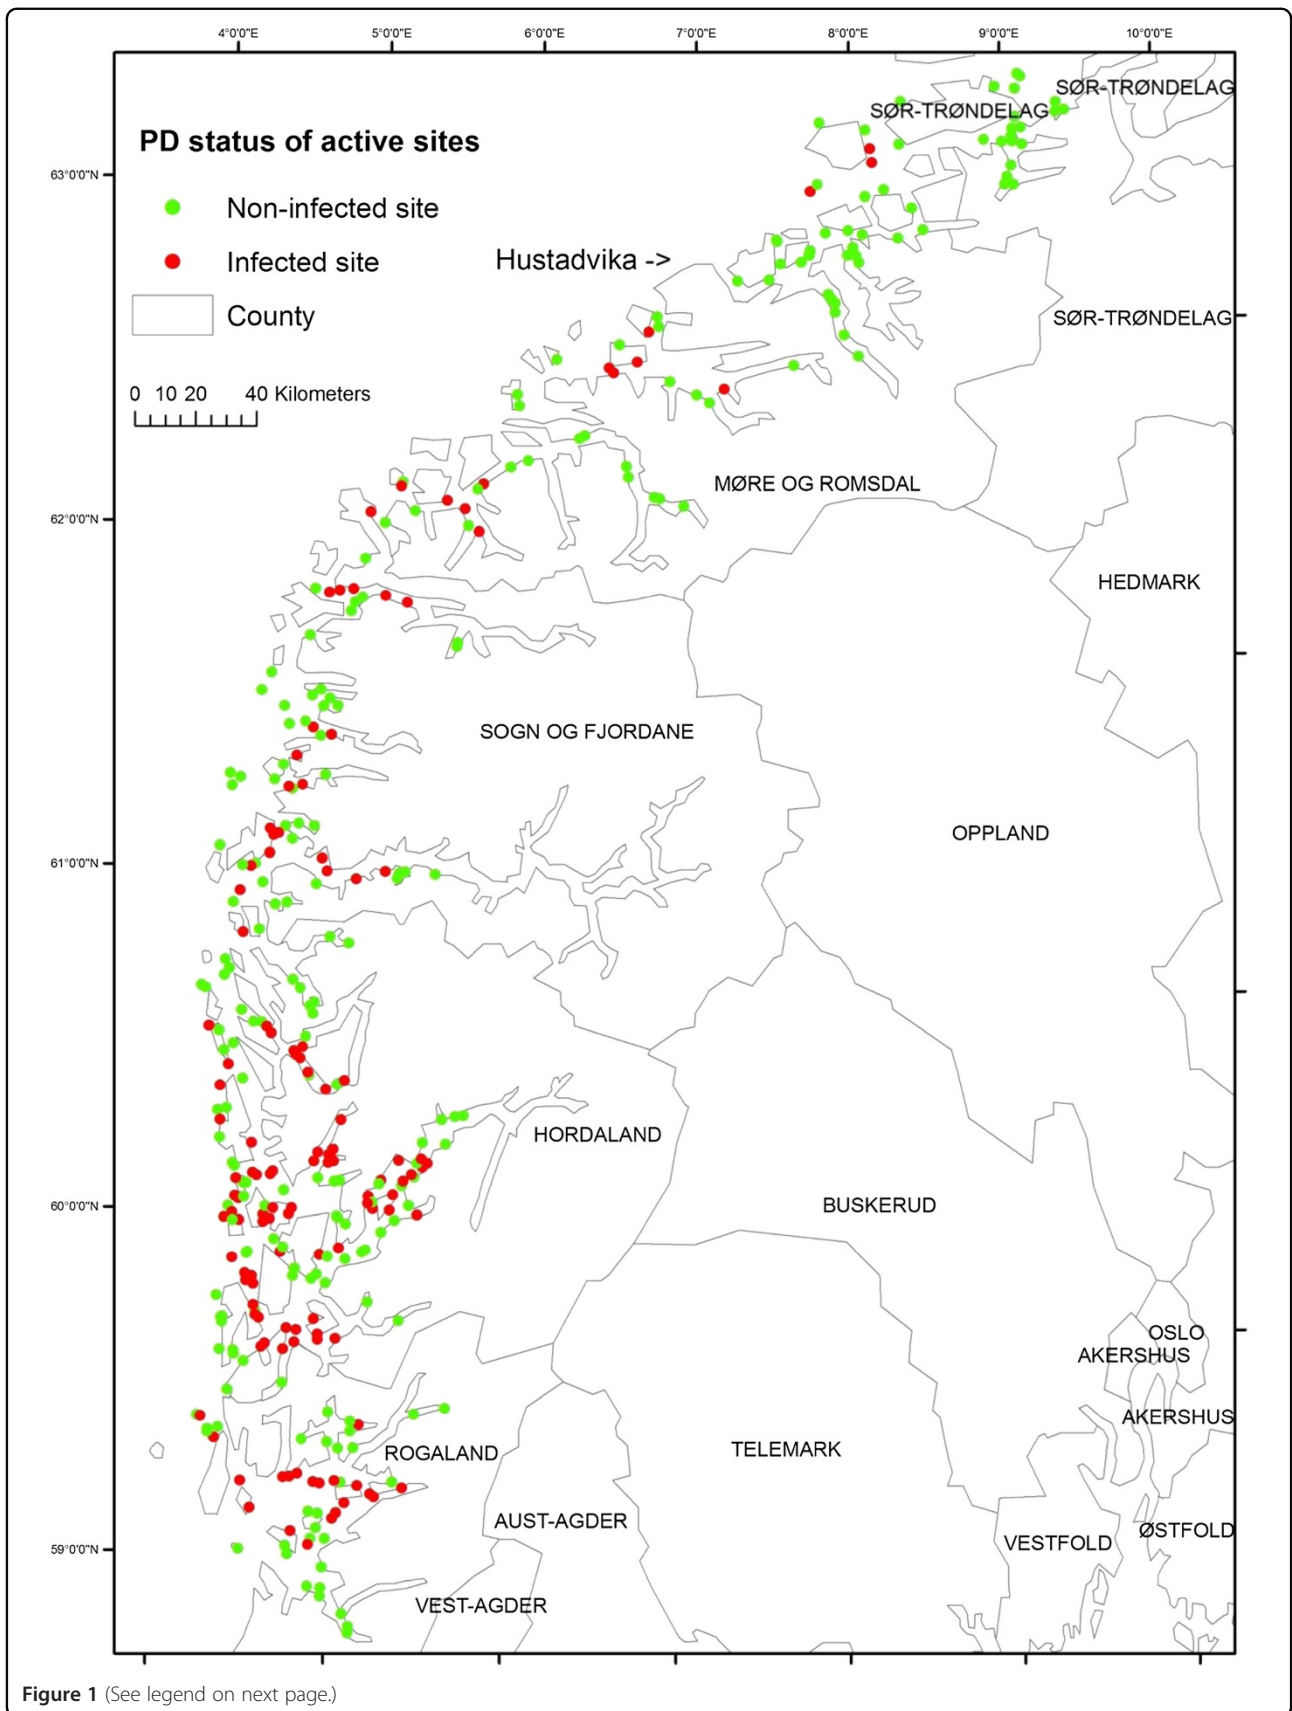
4°0'0"E 5°0'0"E 6°0'0"E 7°0'0"E 8°0'0"E 9°0'0"E 10°0'0"E

63°0'0"N
62°0'0"N
61°0'0"N
60°0'0"N
59°0'0"N

PD status of active sites

Non-infected site

Infected site

County

0 10 20 40 Kilometers

Hustadvika ->

SØR-TRØNDELAG
SØR-TRØNDELAG
SØR-TRØNDELAG
MØRE OG ROMSDAL
HEDMARK
SOGN OG FJORDANE
OPPLAND
HORDALAND
BUSKERUD
OSLO
AKERSHUS
AKERSHUS
ROGALAND
TELEMARK
AUST-AGDER
VESTFOLD
ØSTFOLD
VEST-AGDER

Figure 1 (See legend on next page.)